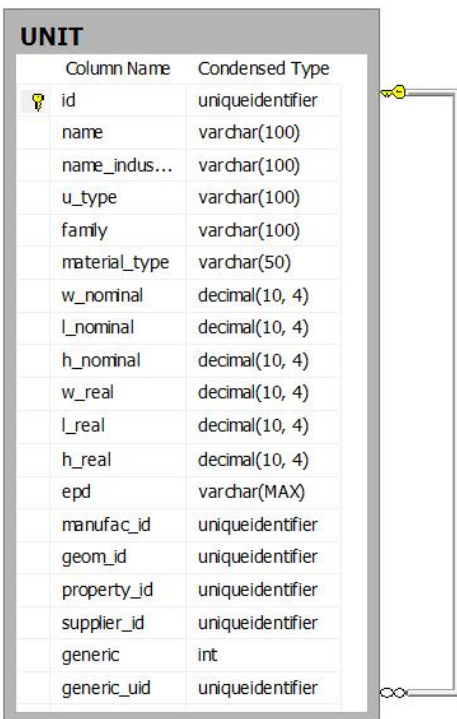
UNIT

| Column Name | Condensed Type |
|---|---|
| id | uniqueidentifier |
| name | varchar(100) |
| name_indus... | varchar(100) |
| u_type | varchar(100) |
| family | varchar(100) |
| material_type | varchar(50) |
| w_nominal | decimal(10, 4) |
| l_nominal | decimal(10, 4) |
| h_nominal | decimal(10, 4) |
| w_real | decimal(10, 4) |
| l_real | decimal(10, 4) |
| h_real | decimal(10, 4) |
| epd | varchar(MAX) |
| manufac_id | uniqueidentifier |
| geom_id | uniqueidentifier |
| property_id | uniqueidentifier |
| supplier_id | uniqueidentifier |
| generic | int |
| generic_uid | uniqueidentifier |